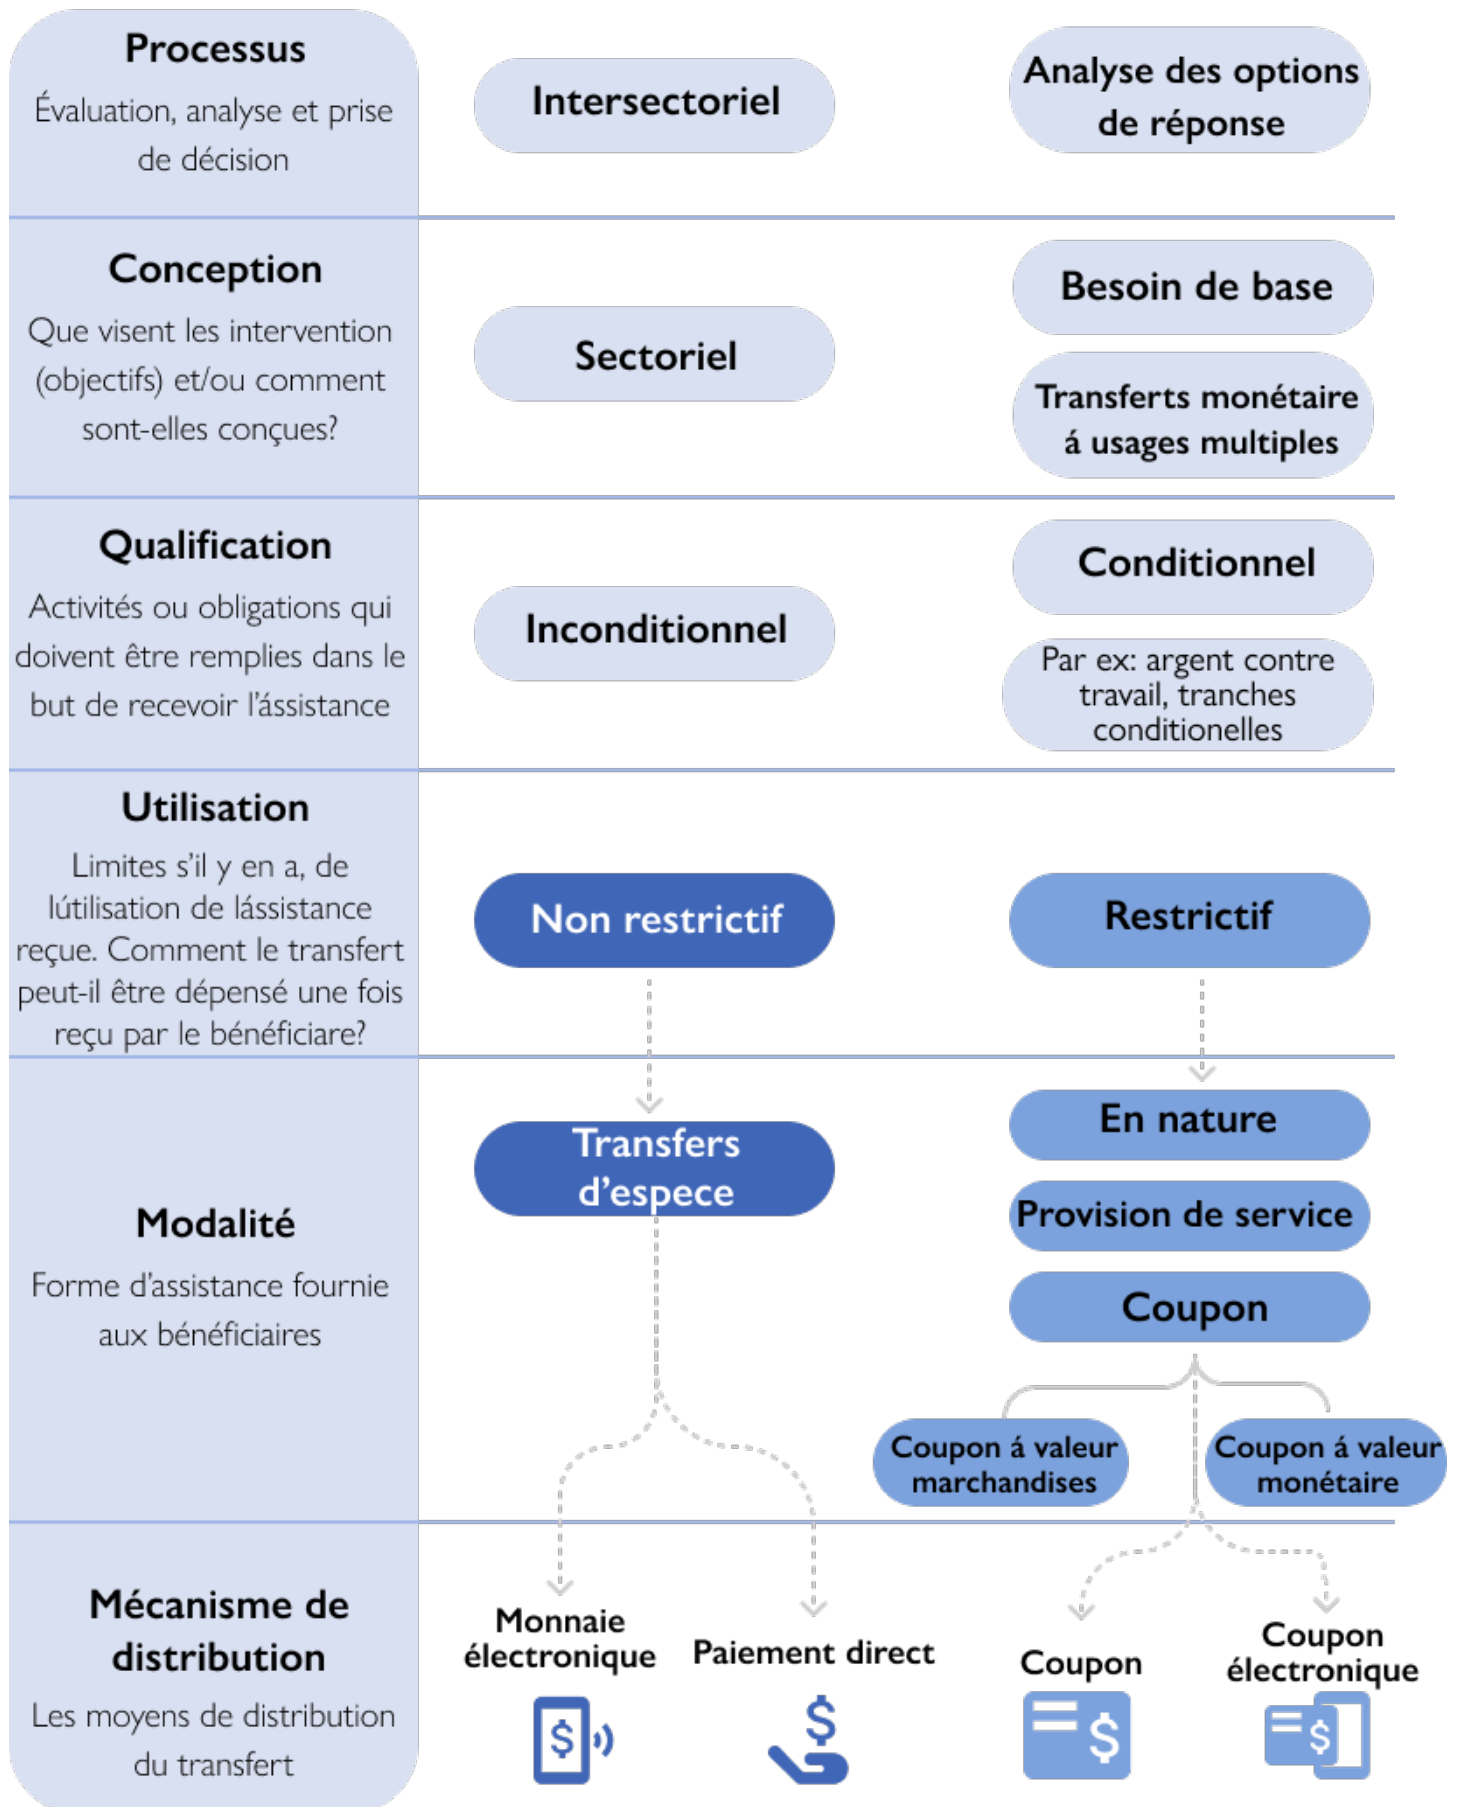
Processus
Évaluation, analyse et prise de décision

Intersectoriel

Analyse des options de réponse

Conception
Que visent les intervention (objectifs) et/ou comment sont-elles conçues?

Sectoriel

Besoin de base

Transferts monétaire á usages multiples

Qualification
Activités ou obligations qui doivent être remplies dans le but de recevoir l'àssistance

Inconditionnel

Conditionnel

Par ex: argent contre travail, tranches conditionelles

Utilisation
Limites s'il y en a, de lútilisation de lássistance reçue. Comment le transfert peut-il être dépensé une fois reçu par le bénéficiare?

Non restrictif

Restrictif

Modalité
Forme d'assistance fournie aux bénéficiaires

Transfers d'espece

En nature

Provision de service

Coupon

Coupon á valeur marchandises

Coupon á valeur monétaire

Mécanisme de distribution
Les moyens de distribution du transfert

Monnaie électronique

Paiement direct

Coupon

Coupon électronique